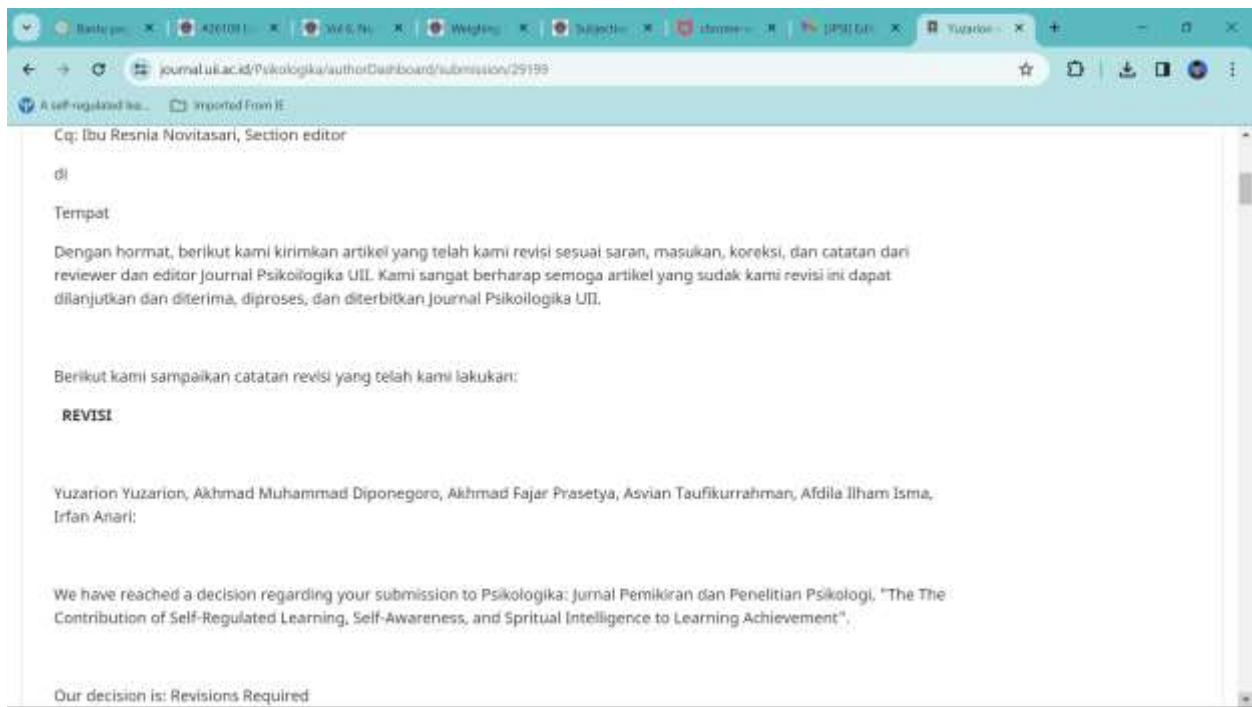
journal.uii.ac.id/Psikologika/authorDashboard/submission/29199

A self-regulated lea...   Imported From IE

Yuzarion

Cq: Ibu Resnia Novitasari, Section editor

di

Tempat

Dengan hormat, berikut kami kirimkan artikel yang telah kami revisi sesuai saran, masukan, koreksi, dan catatan dari reviewer dan editor Journal Psikoilogika UII. Kami sangat berharap semoga artikel yang sudak kami revisi ini dapat dilanjutkan dan diterima, diproses, dan diterbitkan Journal Psikoilogika UII.

Berikut kami sampaikan catatan revisi yang telah kami lakukan:

REVISI

Yuzarion Yuzarion, Akhmad Muhammad Diponegoro, Akhmad Fajar Prasetya, Asvian Taufikurrahman, Afdila Ilham Isma, Irfan Anari:

We have reached a decision regarding your submission to Psikologika: Jurnal Pemikiran dan Penelitian Psikologi, "The The Contribution of Self-Regulated Learning, Self-Awareness, and Spritual Intelligence to Learning Achievement".

Our decision is: Revisions Required